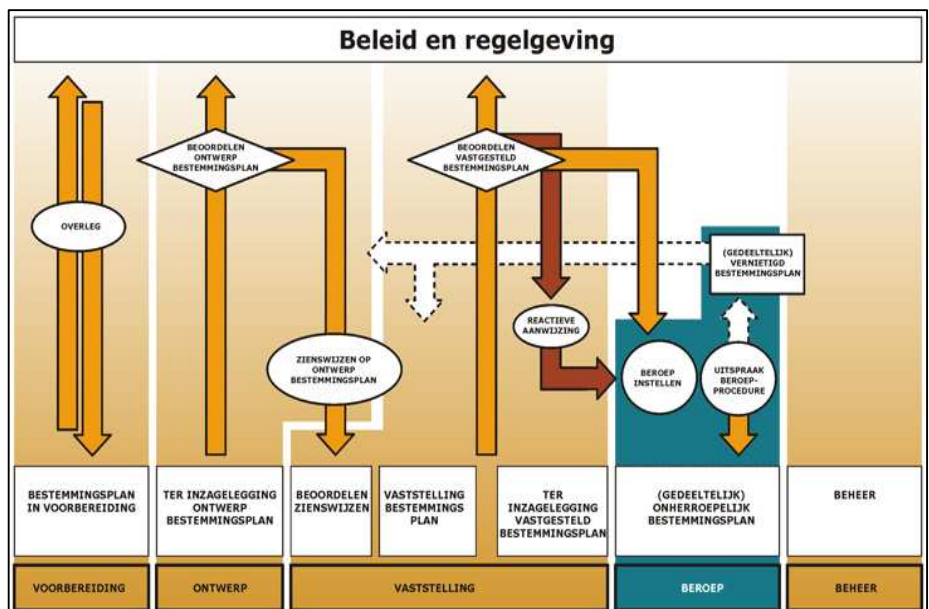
Beleid en regelgeving

OVERLEG

BEOORDELEN ONTWERP BESTEMMINGSPLAN

BEOORDELEN VASTGESTELD BESTEMMINGSPLAN

(GEDEELTELIJK) VERNIETIGD BESTEMMINGSPLAN

REACTIEVE AANWIJZING

ZIENSWIJZEN OP ONTWERP BESTEMMINGSPLAN

BEROEP INSTELLEN

UITSPRAAK BEROEP-PROCEDURE

BESTEMMINGSPLAN IN VOORBEREIDING

TER INZAGELEGGING ONTWERP BESTEMMINGSPLAN

BEOORDELEN ZIENSWIJZEN

VASTSTELLING BESTEMMINGS PLAN

TER INZAGELEGGING VASTGESTELD BESTEMMINGSPLAN

(GEDEELTELIJK) ONHERROEPELIJK BESTEMMINGSPLAN

BEHEER

VOORBEREIDING

ONTWERP

VASTSTELLING

BEROEP

BEHEER